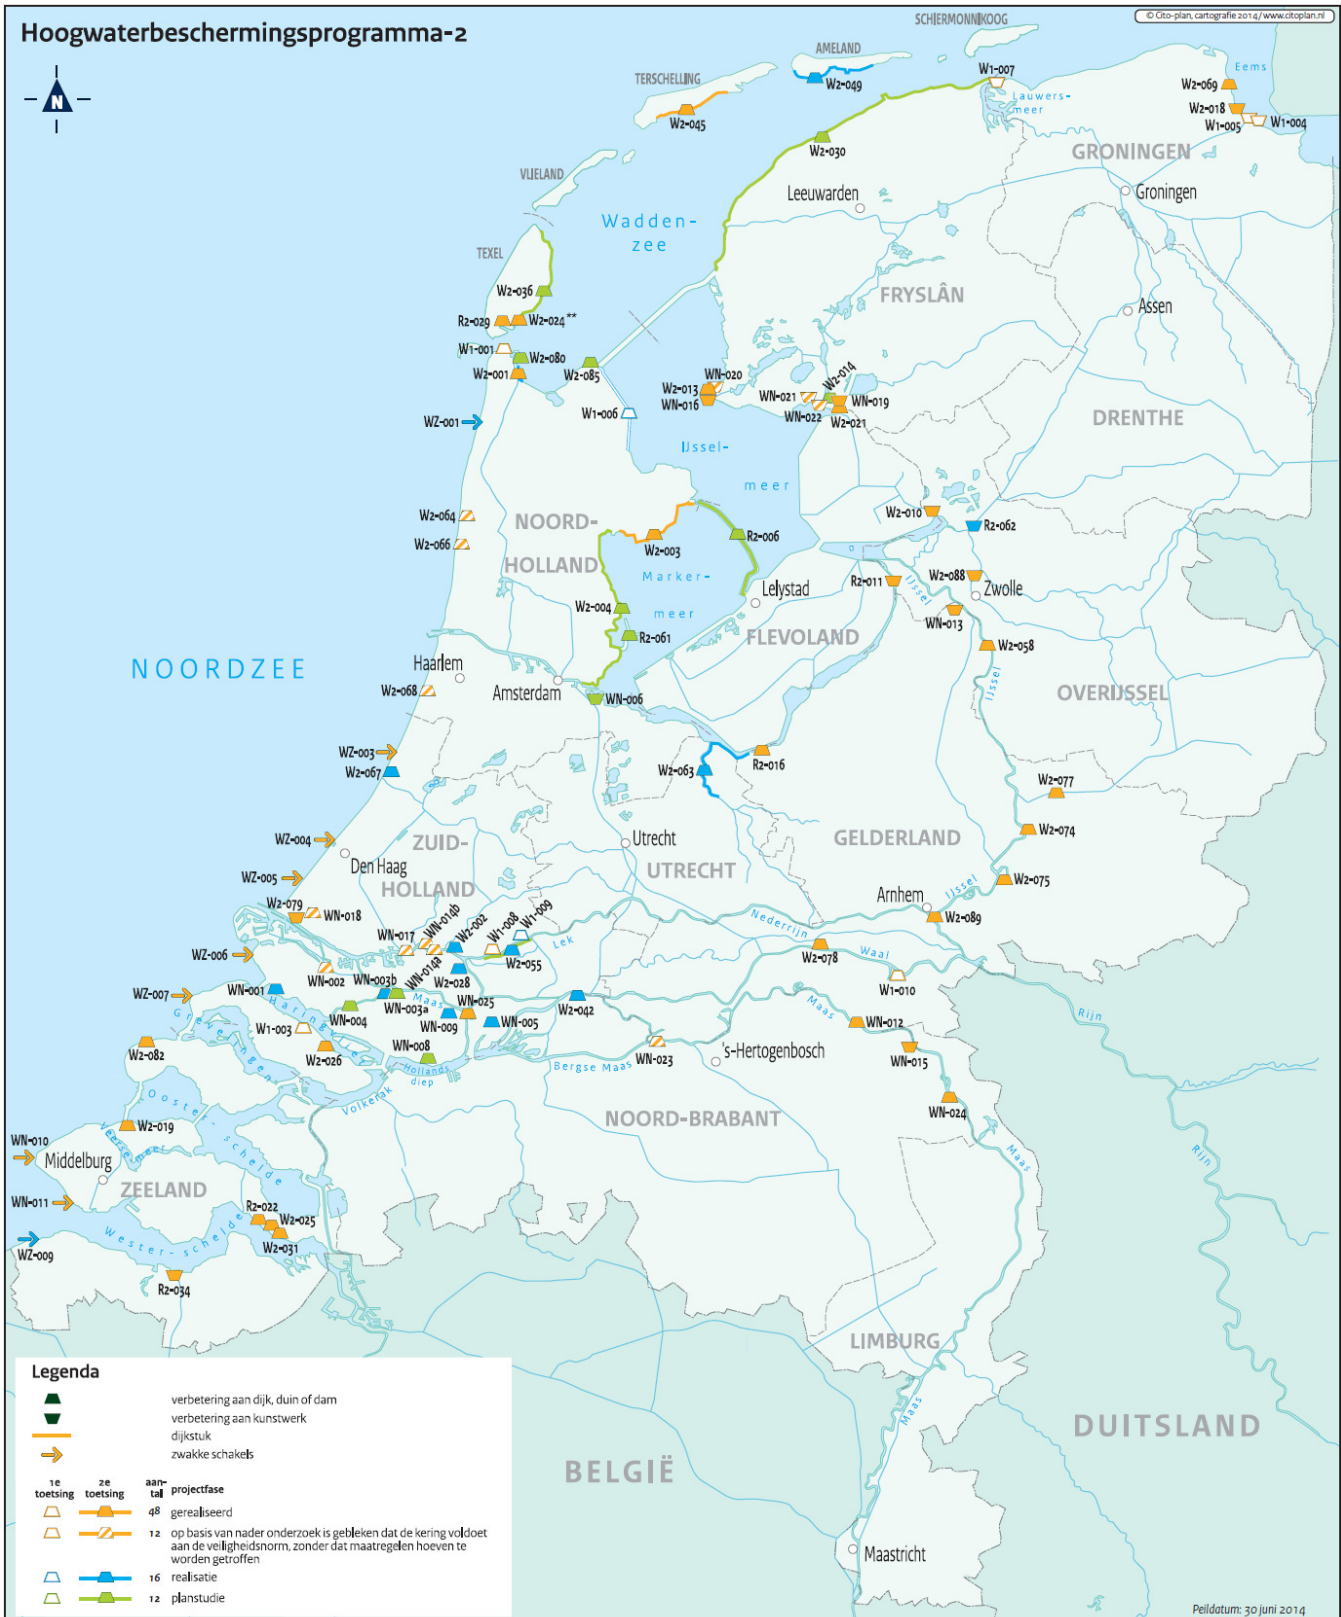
Hoogwaterbeschermingsprogramma-2

© Cito-plan, cartografie 2014/www.citoplan.nl

N

SCHIERMONNIKOOG
AMELAND
TERSCHELLING
VLIELAND
TEXEL

W2-049
W1-007
W2-069
Eems
Lauwersmeer
W2-018
W1-005
W1-004
W2-045
W2-030
GRONINGEN
Groningen
Leeuwarden
Waddenzee
W2-036
R2-029
W2-024 **
FRYSLÂN
Assen
W1-001
W2-080
W2-001
W2-085
W2-013
WN-016
WN-020
WN-021
W2-014
WN-019
WN-022
W2-021
W1-006
DRENTHE
WZ-001
IJsselmeer
W2-064
W2-066
NOORD-HOLLAND
W2-003
R2-006
W2-010
R2-062
Markermeer
W2-004
R2-061
Lelystad
R2-011
W2-088
Zwolle
FLEVOLAND
WN-013
W2-058
IJssel
NOORDZEE
Haarlem
Amsterdam
WN-006
W2-068
OVERIJSSEL
WZ-003
W2-067
W2-063
R2-016
W2-077
WZ-004
ZUID-HOLLAND
Den Haag
Utrecht
UTRECHT
GELDERLAND
W2-074
WZ-005
W2-075
Arnhem
W2-079
WN-018
WN-017
WN-014b
W2-002
W1-008
W1-009
W2-089
Nederrijn
WZ-006
Lek
W2-055
W2-078
Waal
WN-002
WN-003b
WN-014a
W2-028
WZ-007
WN-001
WN-003a
WN-025
W2-042
W1-010
Haringvliet
Maas
W1-003
WN-004
WN-009
WN-005
Rijn
W2-082
Grevelingen
WN-008
W2-026
WN-012
Hollands diep
WN-023
's-Hertogenbosch
Bergse Maas
WN-015
Volkerak
Oosterschelde
W2-019
WN-024
NOORD-BRABANT
WN-010
Middelburg
Veerse meer
ZEELAND
Maas
Rijn
WN-011
R2-022
W2-025
Westerschelde
WZ-009
W2-031
R2-034
LIMBURG
DUITSLAND
BELGIË
Maastricht
Maas

Legenda
verbetering aan dijk, duin of dam
verbetering aan kunstwerk
dijkstuk
zwakke schakels

| 1e toetsing | 2e toetsing | aantal | projectfase |
|---|---|---|---|
| | | 48 | gerealiseerd |
| | | 12 | op basis van nader onderzoek is gebleken dat de kering voldoet aan de veiligheidsnorm, zonder dat maatregelen hoeven te worden getroffen |
| | | 16 | realisatie |
| | | 12 | planstudie |

Peildatum: 30 juni 2014